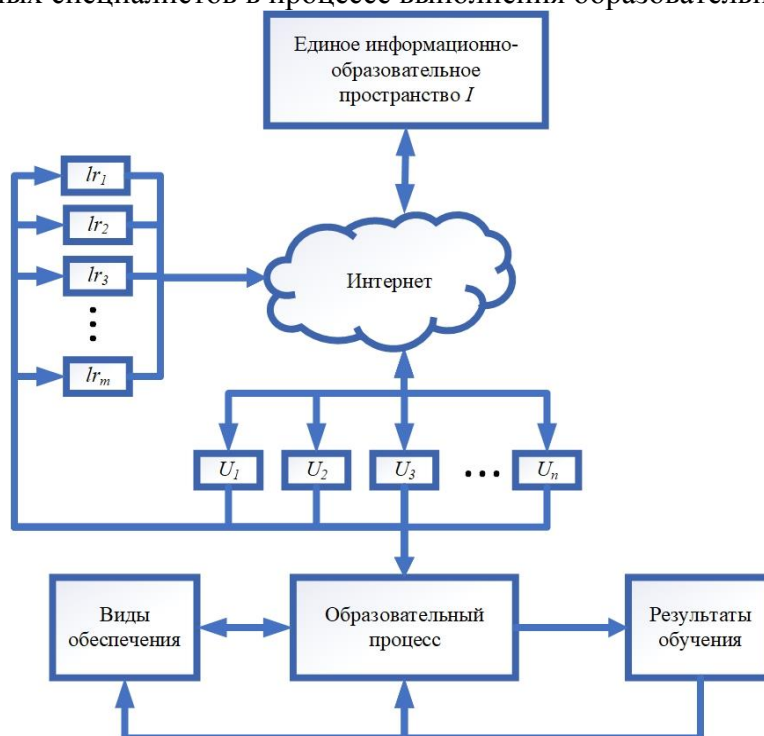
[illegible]ых специалистов в процессе выполнения образовательн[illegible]

Единое информационно-образовательное пространство $I$

$lr_1$
$lr_2$
$lr_3$
$lr_m$

Интернет

$U_1$ $U_2$ $U_3$ $U_n$

Виды обеспечения

Образовательный процесс

Результаты обучения